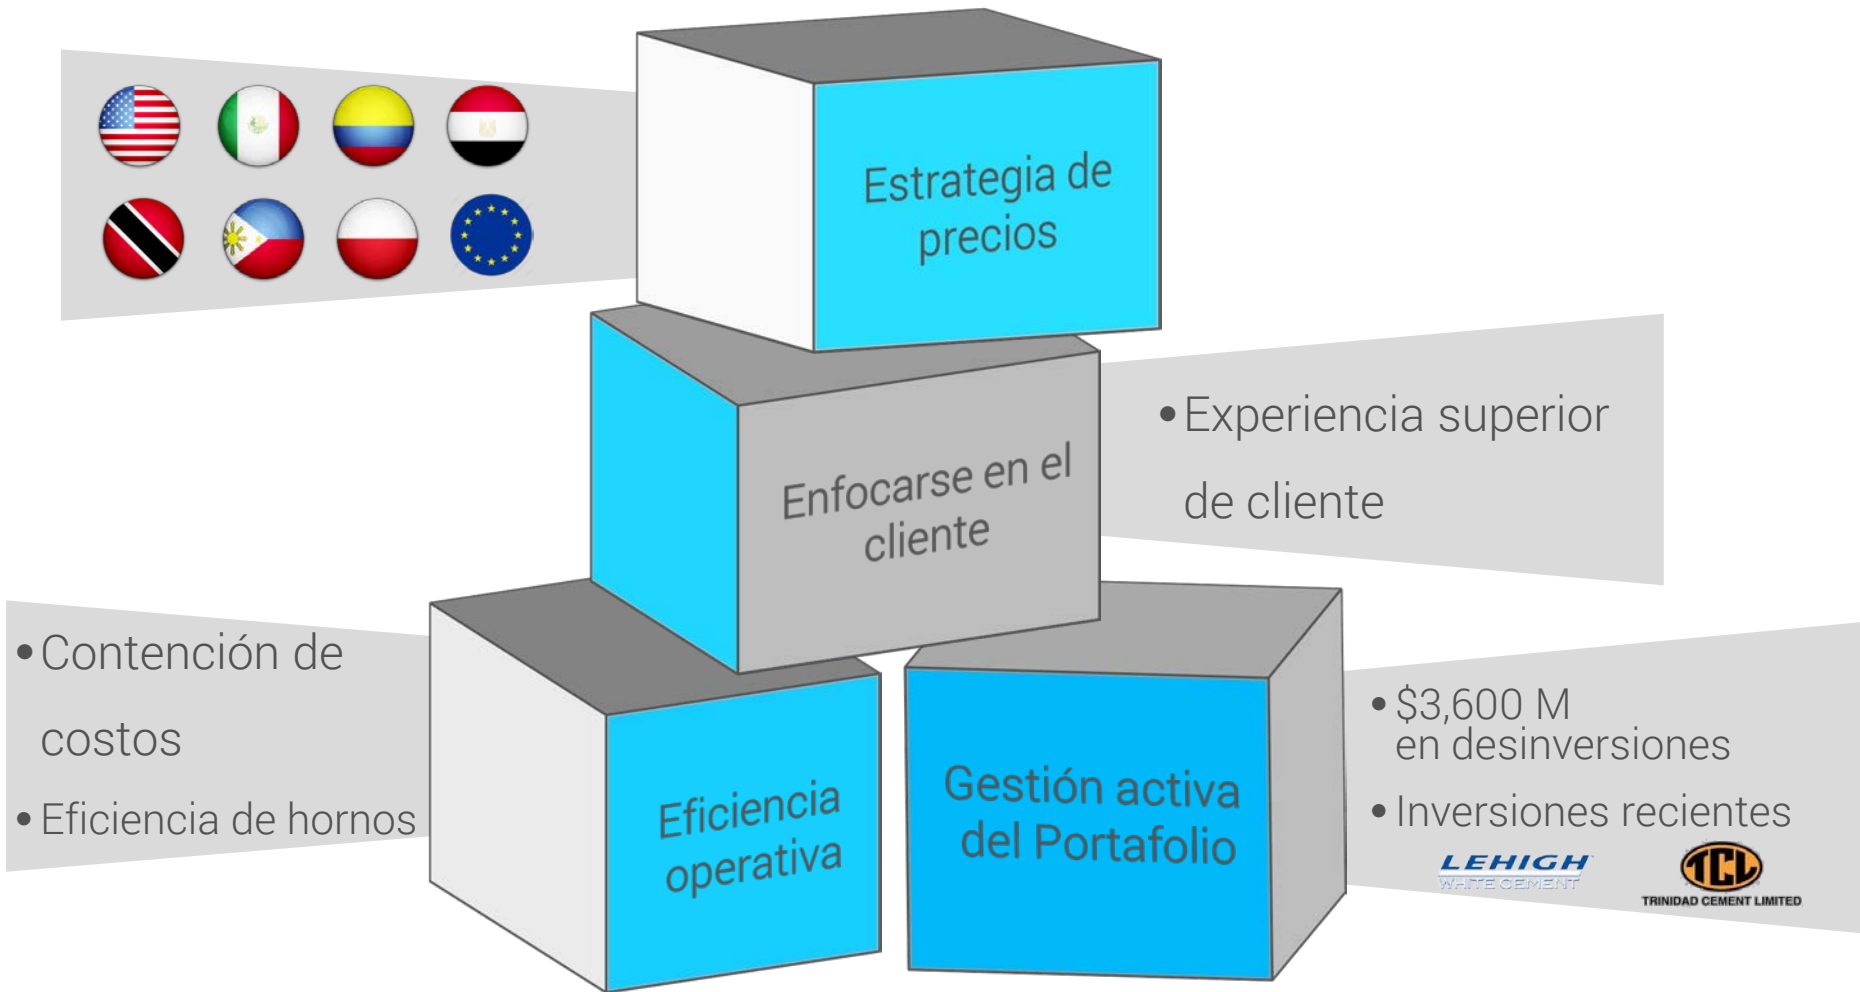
Estrategia de precios

Enfocarse en el cliente

• Experiencia superior de cliente

• Contención de costos

• Eficiencia de hornos

Eficiencia operativa

Gestión activa del Portafolio

• $3,600 M en desinversiones

• Inversiones recientes

LEHIGH WHITE CEMENT

TCL TRINIDAD CEMENT LIMITED